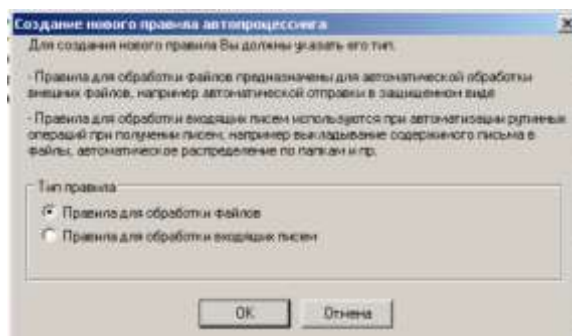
Создание нового правила автопроцессинга

Для создания нового правила Вы должны указать его тип.

- Правила для обработки файлов предназначены для автоматической обработки внешних файлов, например автоматической отправки в защищенном виде

- Правила для обработки входящих писем используются при автоматизации рутинных операций при получении писем, например выкладывание содержимого письма в файлы, автоматическое распределение по папкам и пр.

Тип правила

Правила для обработки файлов

Правила для обработки входящих писем

OK

Отмена